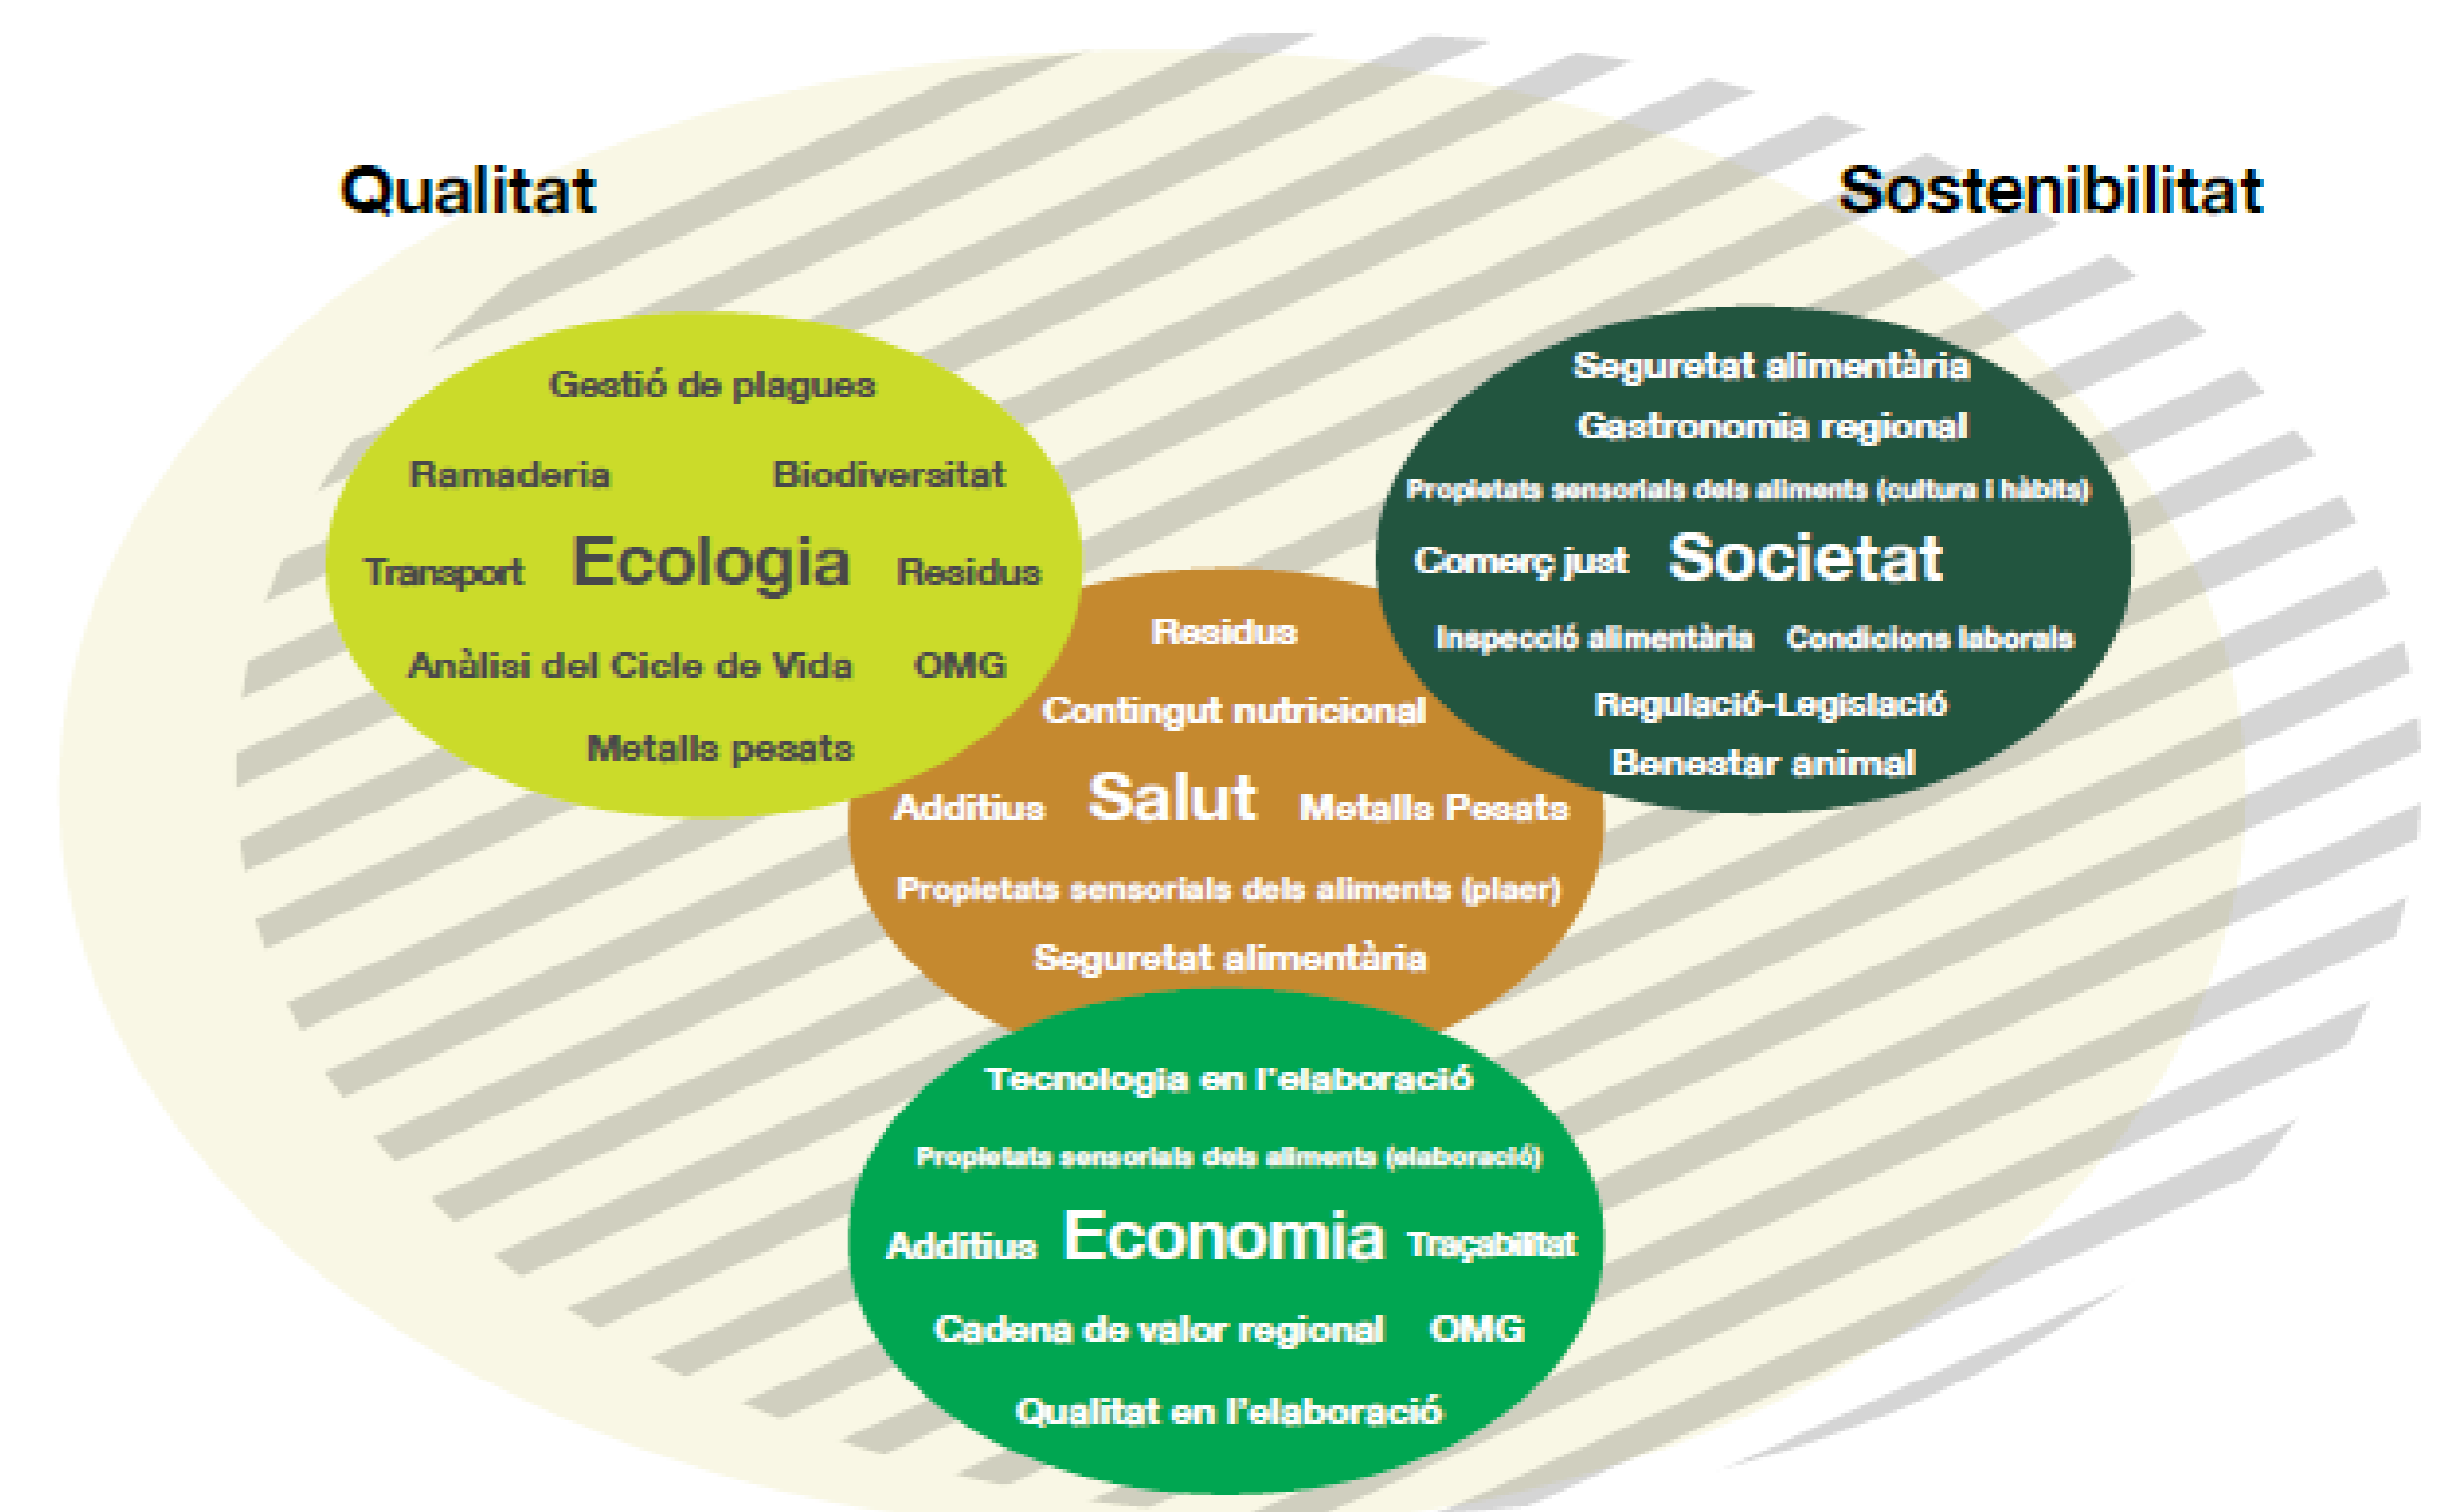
Qualitat

Sostenibilitat

Gestió de plagues
Ramaderia
Biodiversitat
Transport
Ecologia
Residus
Anàlisi del Cicle de Vida
OMG
Metalls pesats

Seguretat alimentària
Gastronomia regional
Propietats sensorials dels aliments (cultura i hàbits)
Comerç just
Societat
Inspecció alimentària
Condicions laborals
Regulació-Legislació
Benestar animal

Residus
Contingut nutricional
Additius
Salut
Metalls Pesats
Propietats sensorials dels aliments (plaer)
Seguretat alimentària

Tecnologia en l'elaboració
Propietats sensorials dels aliments (elaboració)
Additius
Economia
Traçabilitat
Cadena de valor regional
OMG
Qualitat en l'elaboració